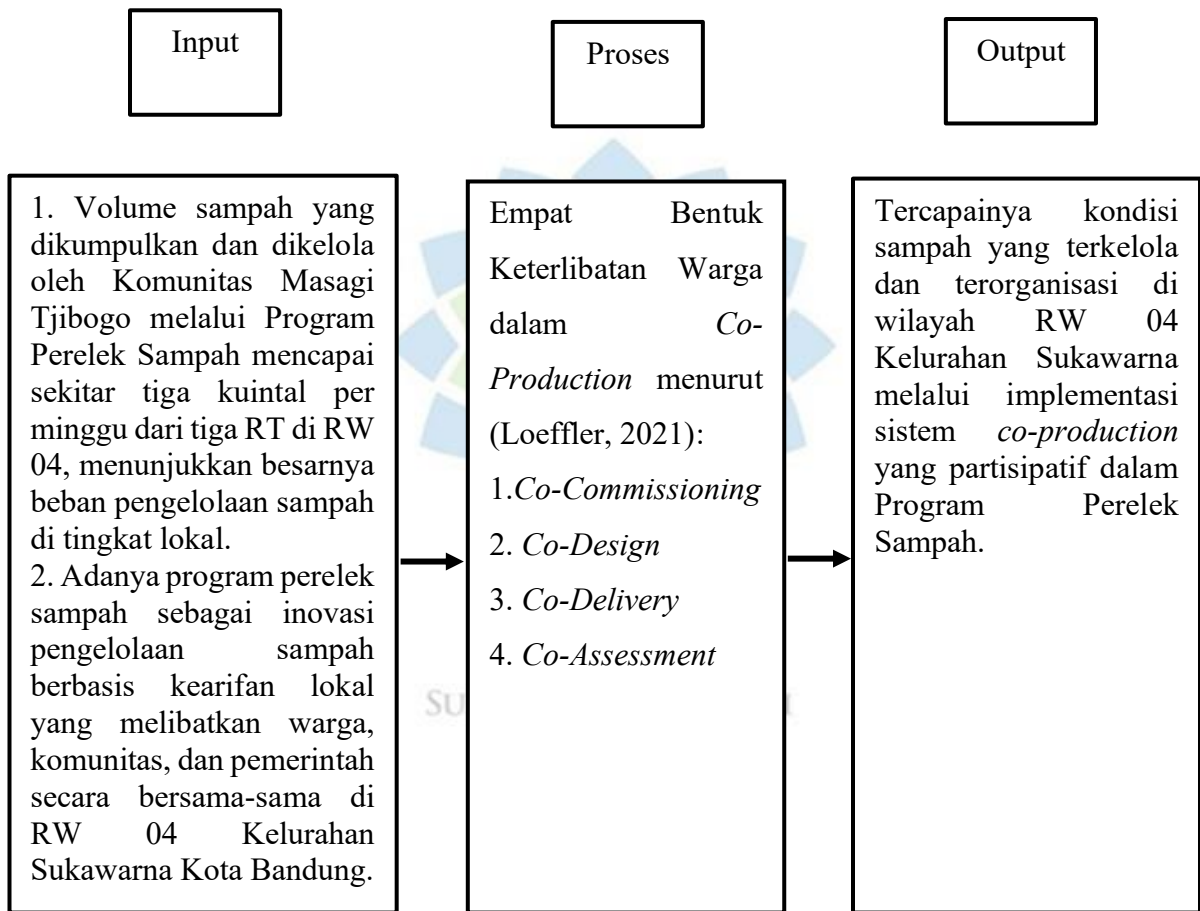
Input

Proses

Output

1. Volume sampah yang dikumpulkan dan dikelola oleh Komunitas Masagi Tjibogo melalui Program Perelek Sampah mencapai sekitar tiga kuintal per minggu dari tiga RT di RW 04, menunjukkan besarnya beban pengelolaan sampah di tingkat lokal.
2. Adanya program perelek sampah sebagai inovasi pengelolaan sampah berbasis kearifan lokal yang melibatkan warga, komunitas, dan pemerintah secara bersama-sama di RW 04 Kelurahan Sukawarna Kota Bandung.

Empat Bentuk Keterlibatan Warga dalam *Co-Production* menurut (Loeffler, 2021):

1.*Co-Commissioning*

2. *Co-Design*

3. *Co-Delivery*

4. *Co-Assessment*

Tercapainya kondisi sampah yang terkelola dan terorganisasi di wilayah RW 04 Kelurahan Sukawarna melalui implementasi sistem *co-production* yang partisipatif dalam Program Perelek Sampah.